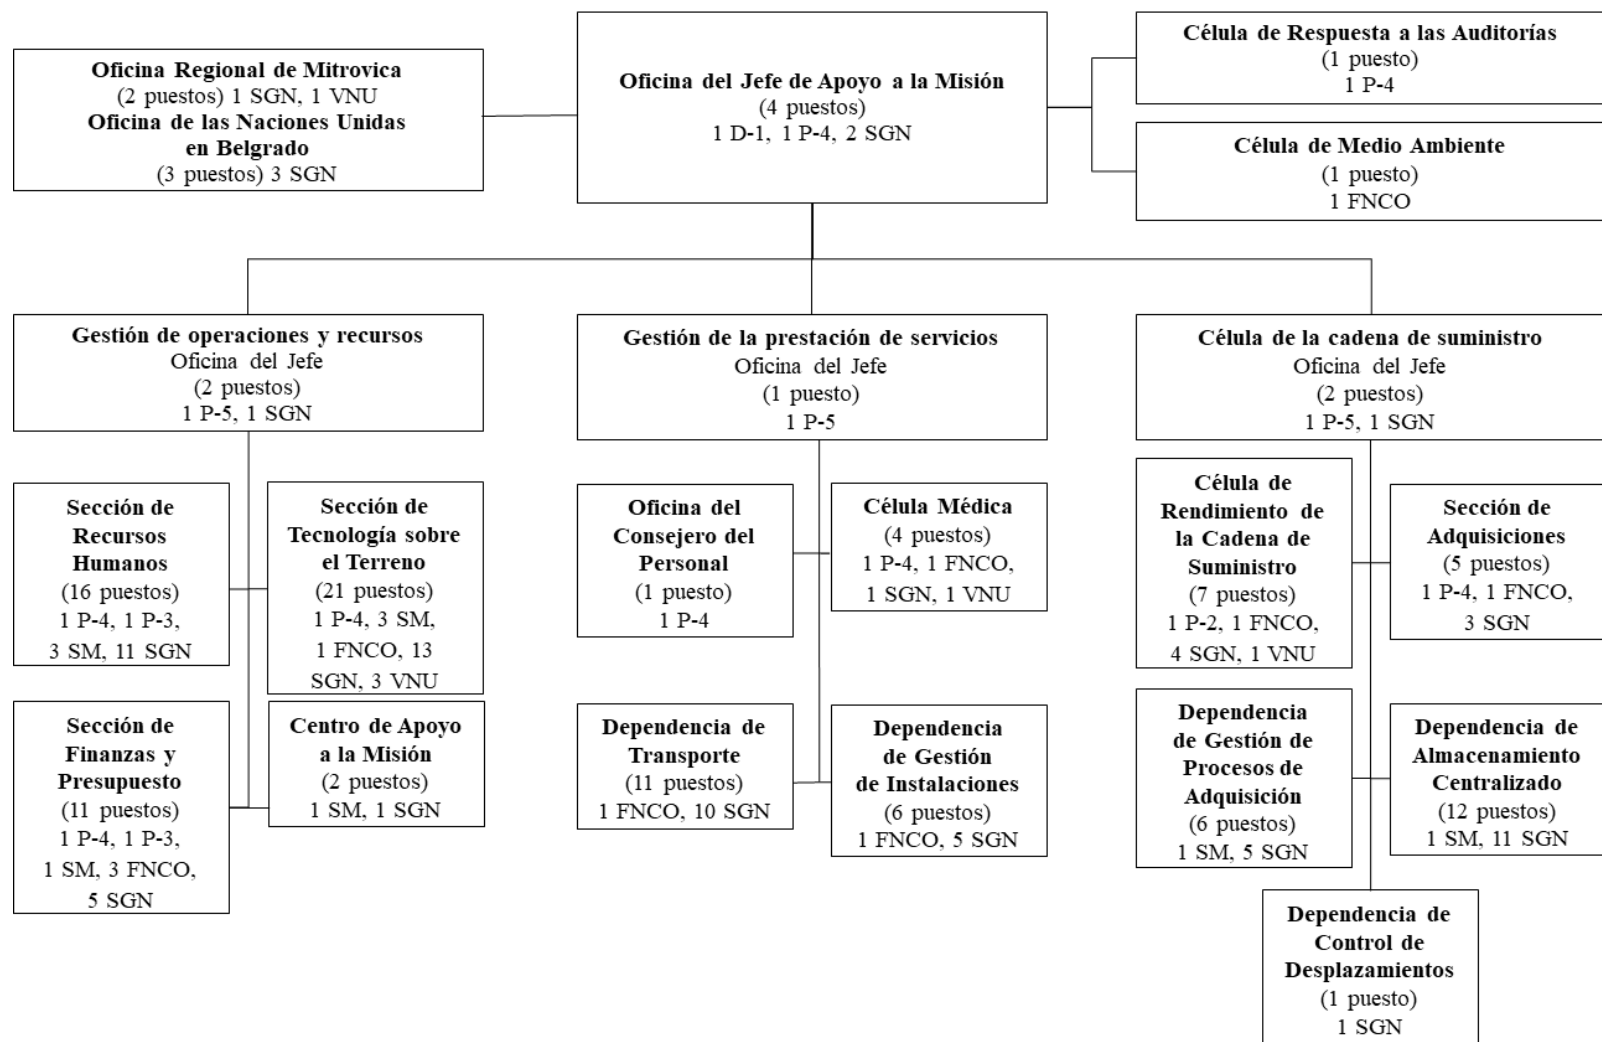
Oficina Regional de Mitrovica
(2 puestos) 1 SGN, 1 VNU
Oficina de las Naciones Unidas en Belgrado
(3 puestos) 3 SGN

Oficina del Jefe de Apoyo a la Misión
(4 puestos)
1 D-1, 1 P-4, 2 SGN

Célula de Respuesta a las Auditorías
(1 puesto)
1 P-4

Célula de Medio Ambiente
(1 puesto)
1 FNCO

Gestión de operaciones y recursos
Oficina del Jefe
(2 puestos)
1 P-5, 1 SGN

Sección de Recursos Humanos
(16 puestos)
1 P-4, 1 P-3, 3 SM, 11 SGN

Sección de Tecnología sobre el Terreno
(21 puestos)
1 P-4, 3 SM, 1 FNCO, 13 SGN, 3 VNU

Sección de Finanzas y Presupuesto
(11 puestos)
1 P-4, 1 P-3, 1 SM, 3 FNCO, 5 SGN

Centro de Apoyo a la Misión
(2 puestos)
1 SM, 1 SGN

Gestión de la prestación de servicios
Oficina del Jefe
(1 puesto)
1 P-5

Oficina del Consejero del Personal
(1 puesto)
1 P-4

Célula Médica
(4 puestos)
1 P-4, 1 FNCO, 1 SGN, 1 VNU

Dependencia de Transporte
(11 puestos)
1 FNCO, 10 SGN

Dependencia de Gestión de Instalaciones
(6 puestos)
1 FNCO, 5 SGN

Célula de la cadena de suministro
Oficina del Jefe
(2 puestos)
1 P-5, 1 SGN

Célula de Rendimiento de la Cadena de Suministro
(7 puestos)
1 P-2, 1 FNCO, 4 SGN, 1 VNU

Sección de Adquisiciones
(5 puestos)
1 P-4, 1 FNCO, 3 SGN

Dependencia de Gestión de Procesos de Adquisición
(6 puestos)
1 SM, 5 SGN

Dependencia de Almacenamiento Centralizado
(12 puestos)
1 SM, 11 SGN

Dependencia de Control de Desplazamientos
(1 puesto)
1 SGN